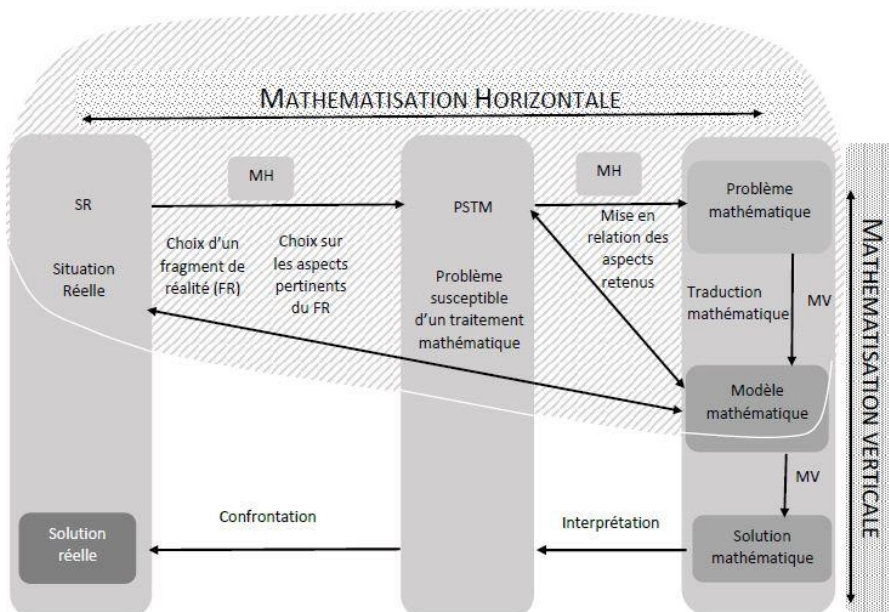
MATHEMATISATION HORIZONTALE

SR

Situation Réelle

MH

Choix d'un fragment de réalité (FR)

Choix sur les aspects pertinents du FR

PSTM

Problème susceptible d'un traitement mathématique

MH

Mise en relation des aspects retenus

Problème mathématique

Traduction mathématique

MV

Modèle mathématique

MV

Solution mathématique

Interprétation

Confrontation

Solution réelle

MATHEMATISATION VERTICALE